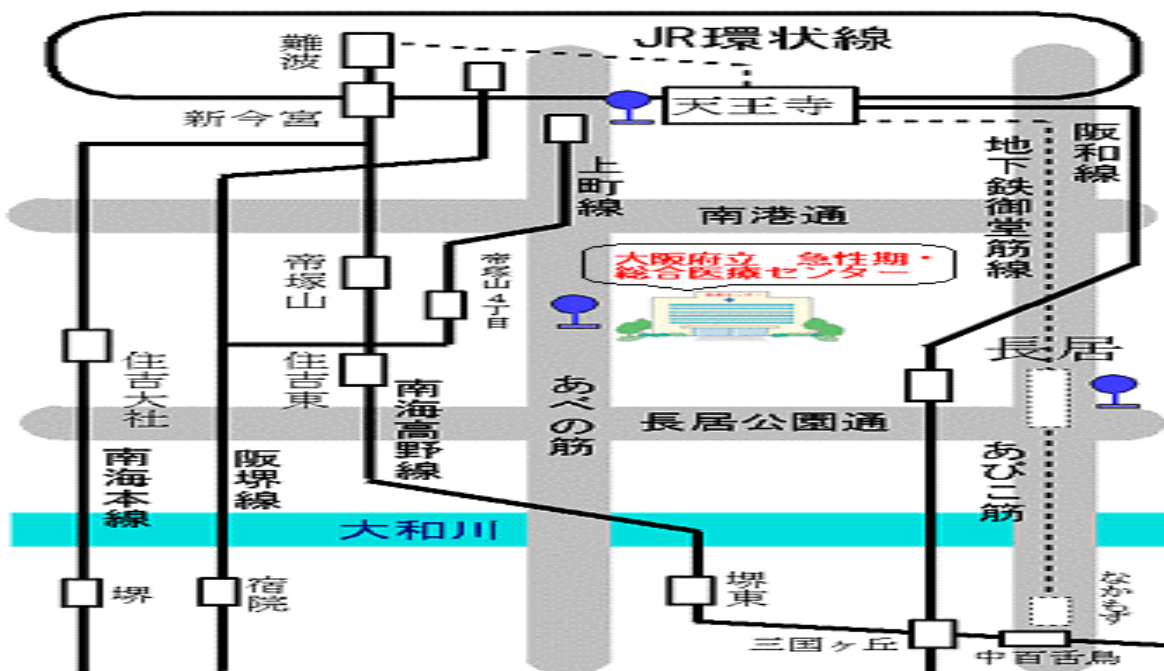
JR環状線

難波

新今宮

天王寺

阪和線

地下鉄御堂筋線

上町線

南港通

帝塚山4丁目

大阪府立　急性期・総合医療センター

帝塚山

住吉東

住吉大社

南海高野線

あべの筋

長居

長居公園通

南海本線

阪堺線

あびこ筋

大和川

堺

宿院

堺東

三国ヶ丘

なかもず

中百舌鳥